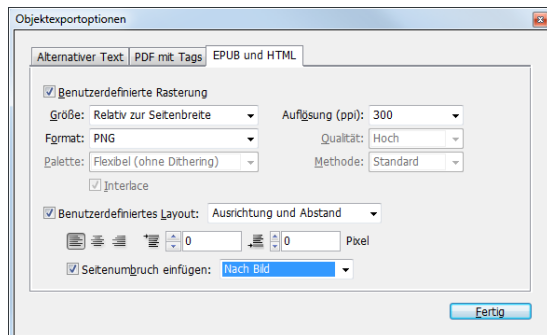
Objektexportoptionen

Alternativer Text
PDF mit Tags
EPUB und HTML

Benutzerdefinierte Rasterung

Größe: Relativ zur Seitenbreite
Auflösung (ppi): 300

Format: PNG
Qualität: Hoch

Palette: Flexibel (ohne Dithering)
Methode: Standard

Interlace

Benutzerdefiniertes Layout: Ausrichtung und Abstand

0
0
Pixel

Seitenumbruch einfügen: Nach Bild

Fertig